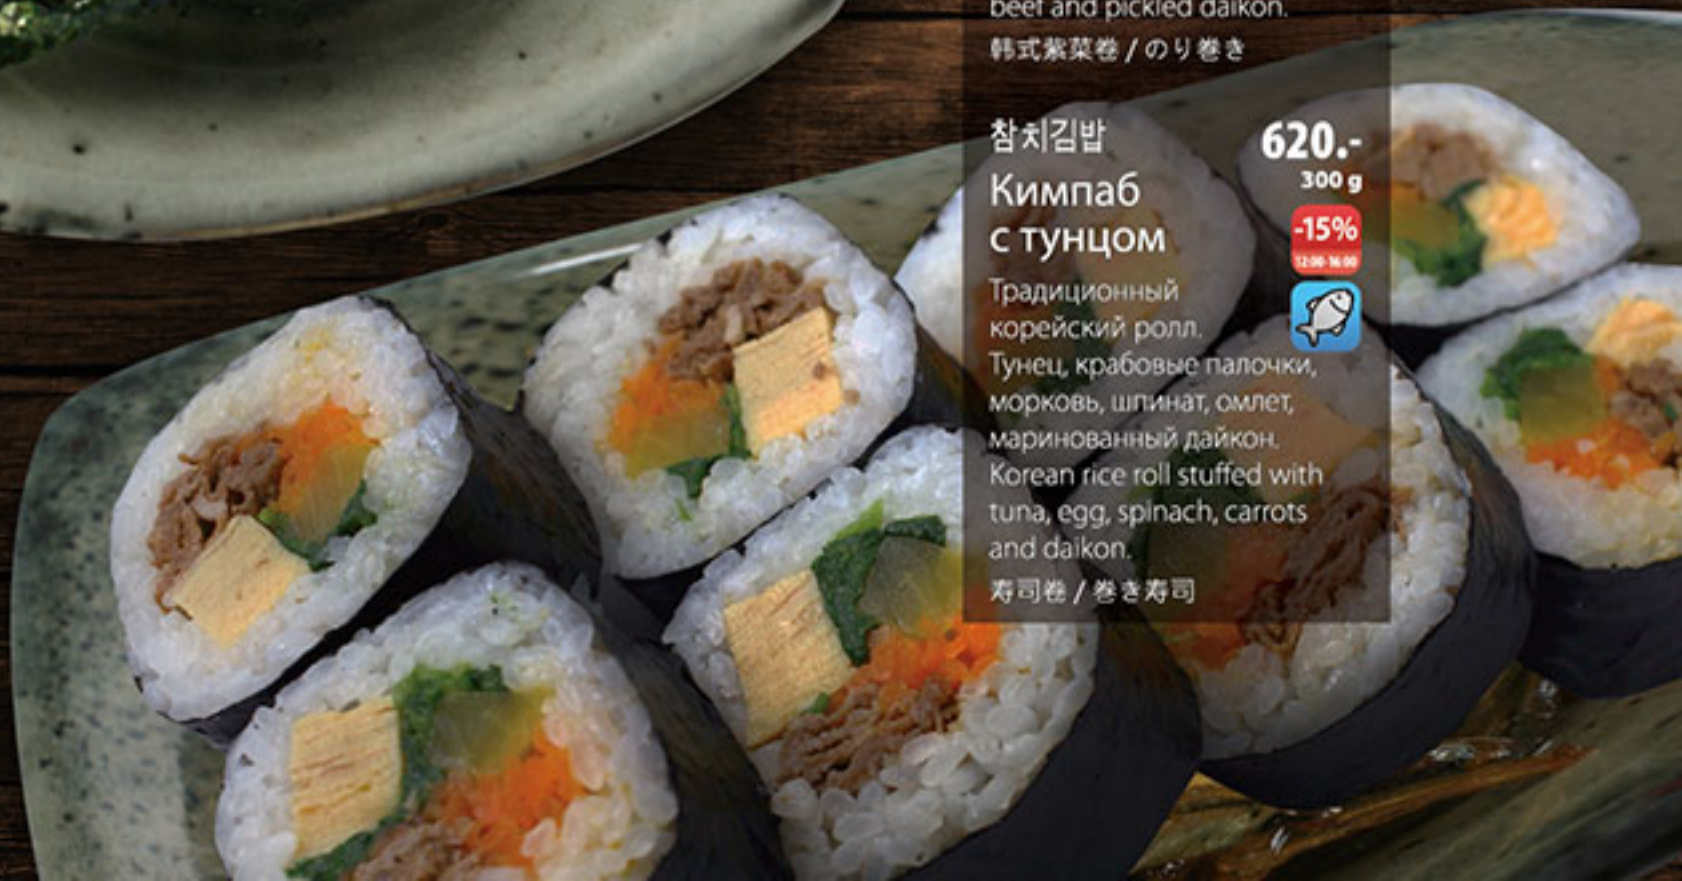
beef and pickled daikon.
韩式紫菜卷 / のり巻き

참치김밥
Кимпаб с тунцом
620.-
300 g
-15%
12:00-16:00

Традиционный корейский ролл. Тунец, крабовые палочки, морковь, шпинат, омлет, маринованный дайкон.
Korean rice roll stuffed with tuna, egg, spinach, carrots and daikon.
寿司卷 / 巻き寿司